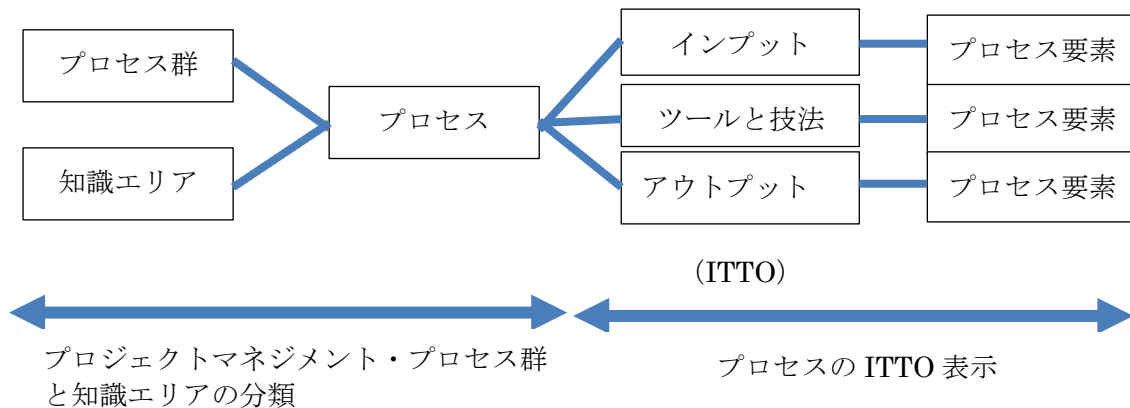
プロセス群

知識エリア

プロセス

インプット

ツールと技法

アウトプット

プロセス要素

プロセス要素

プロセス要素

（ITTO）

プロジェクトマネジメント・プロセス群と知識エリアの分類

プロセスの ITTO 表示